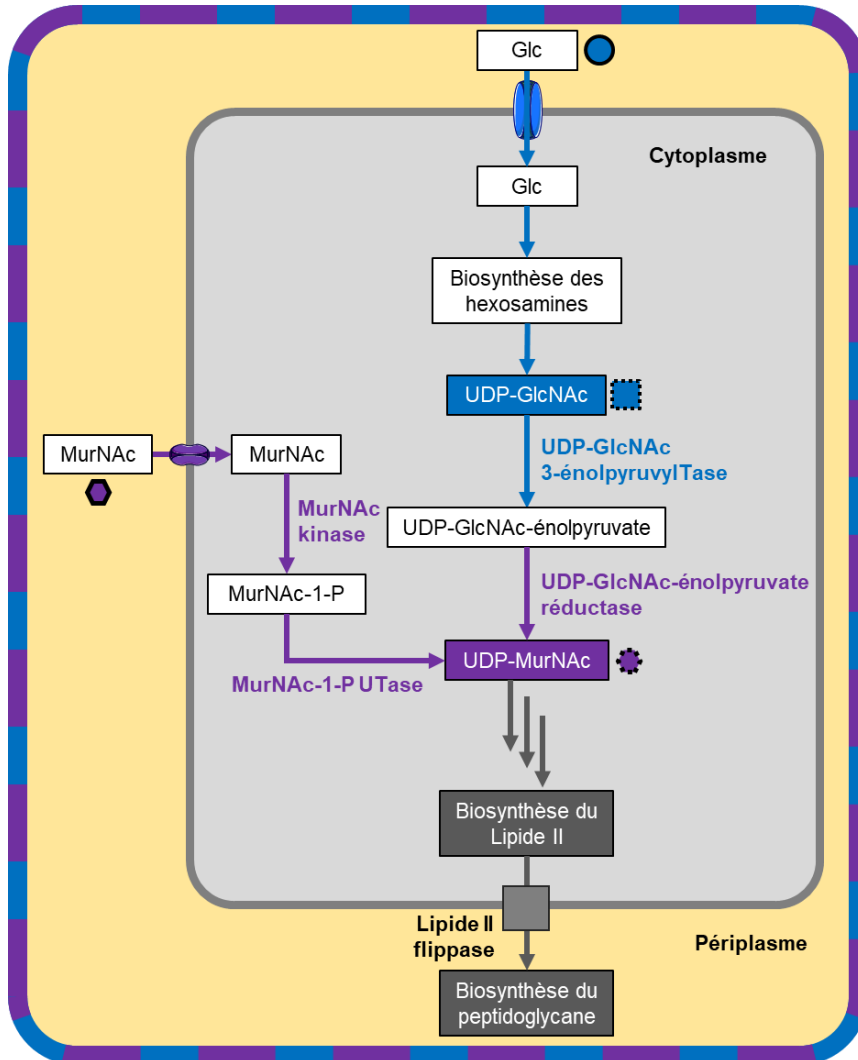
Glc

Cytoplasme

Glc

Biosynthèse des hexosamines

UDP-GlcNAc

UDP-GlcNAc 3-énolpyruvylTase

MurNAc

MurNAc

MurNAc kinase

UDP-GlcNAc-énolpyruvate

MurNAc-1-P

UDP-GlcNAc-énolpyruvate réductase

UDP-MurNAc

MurNAc-1-P UTase

Biosynthèse du Lipide II

Lipide II flippase

Périplasme

Biosynthèse du peptidoglycane